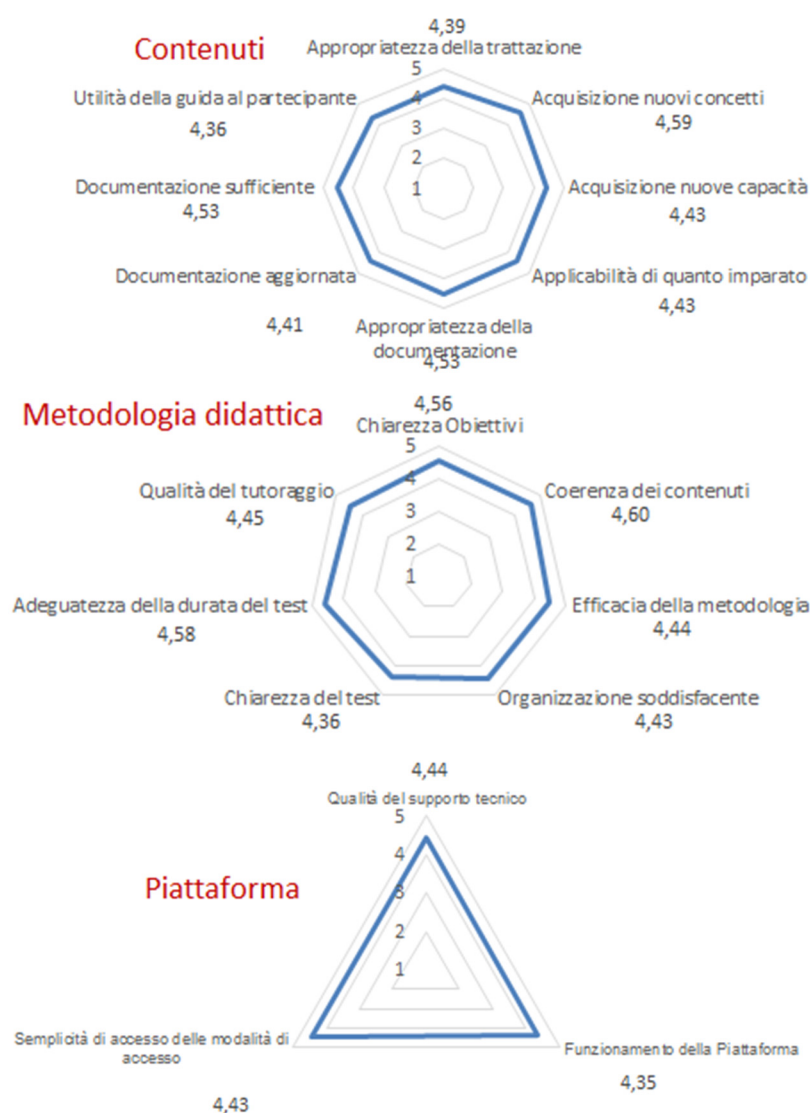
Contenuti

4,39
Appropriatezza della trattazione
5
4
3
2
1
Acquisizione nuovi concetti
4,59
Acquisizione nuove capacità
4,43
Applicabilità di quanto imparato
4,43
Appropriatezza della documentazione
4,53
Documentazione aggiornata
4,41
Documentazione sufficiente
4,53
Utilità della guida al partecipante
4,36

Metodologia didattica

4,56
Chiarezza Obiettivi
5
4
3
2
1
Coerenza dei contenuti
4,60
Efficacia della metodologia
4,44
Organizzazione soddisfacente
4,43
Chiarezza del test
4,36
Adeguatezza della durata del test
4,58
Qualità del tutoraggio
4,45

Piattaforma

4,44
Qualità del supporto tecnico
5
4
3
2
1
Funzionamento della Piattaforma
4,35
Semplicità di accesso delle modalità di accesso
4,43